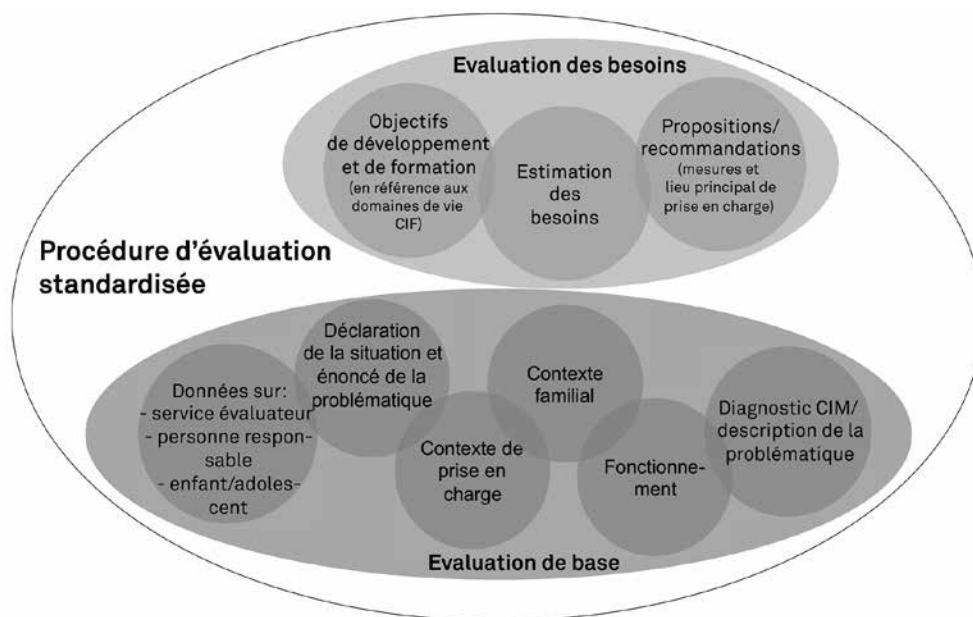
Evaluation des besoins

Objectifs de développement et de formation (en référence aux domaines de vie CIF)

Estimation des besoins

Propositions/ recommandations (mesures et lieu principal de prise en charge)

Procédure d'évaluation standardisée

Données sur:
- service évaluateur
- personne responsable
- enfant/adolescent

Déclaration de la situation et énoncé de la problématique

Contexte de prise en charge

Contexte familial

Fonctionnement

Diagnostic CIM/ description de la problématique

Evaluation de base